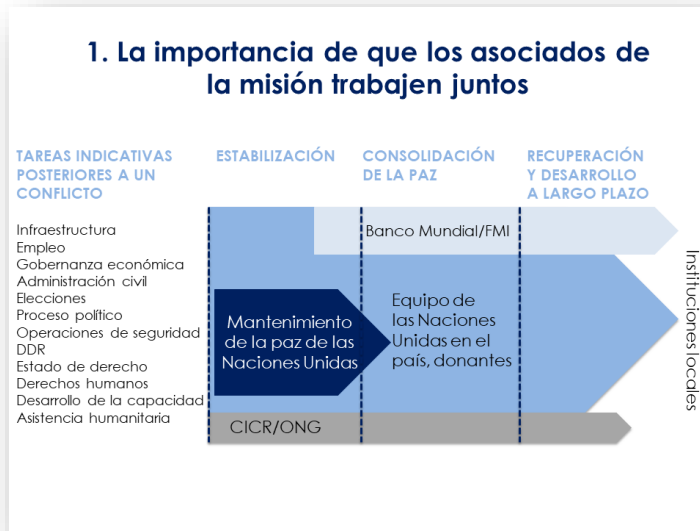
1. La importancia de que los asociados de la misión trabajen juntos

TAREAS INDICATIVAS POSTERIORES A UN CONFLICTO

ESTABILIZACIÓN

CONSOLIDACIÓN DE LA PAZ

RECUPERACIÓN Y DESARROLLO A LARGO PLAZO

Infraestructura
Empleo
Gobernanza económica
Administración civil
Elecciones
Proceso político
Operaciones de seguridad
DDR
Estado de derecho
Derechos humanos
Desarrollo de la capacidad
Asistencia humanitaria

Banco Mundial/FMI

Mantenimiento de la paz de las Naciones Unidas

Equipo de las Naciones Unidas en el país, donantes

CICR/ONG

Instituciones locales